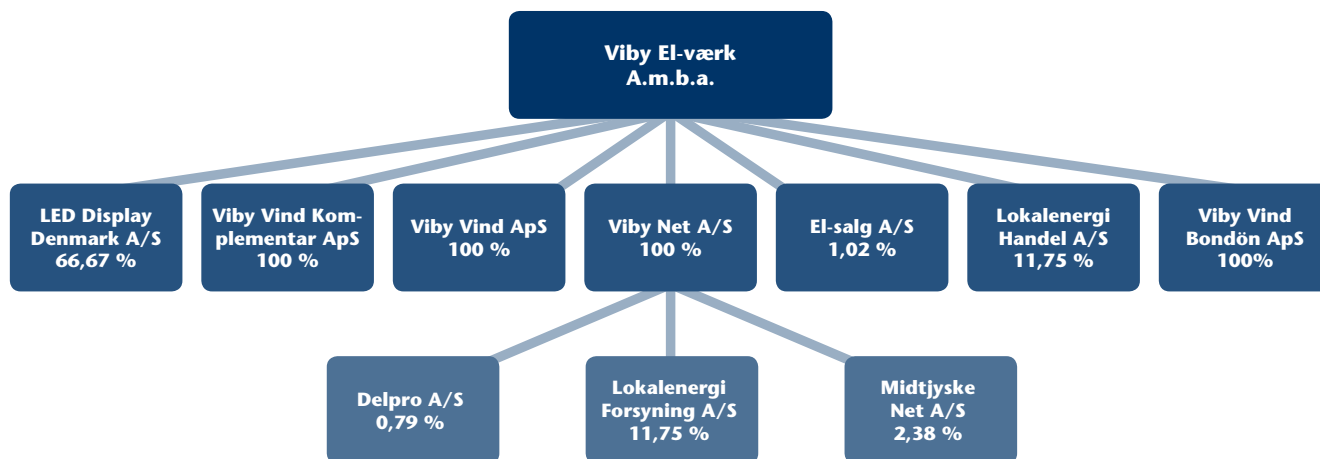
Viby El-værk
A.m.b.a.

LED Display
Denmark A/S
66,67 %

Viby Vind Komplementar ApS
100 %

Viby Vind ApS
100 %

Viby Net A/S
100 %

El-salg A/S
1,02 %

Lokalenergi
Handel A/S
11,75 %

Viby Vind
Bondön ApS
100%

Delpro A/S
0,79 %

Lokalenergi
Forsyning A/S
11,75 %

Midtjyske
Net A/S
2,38 %